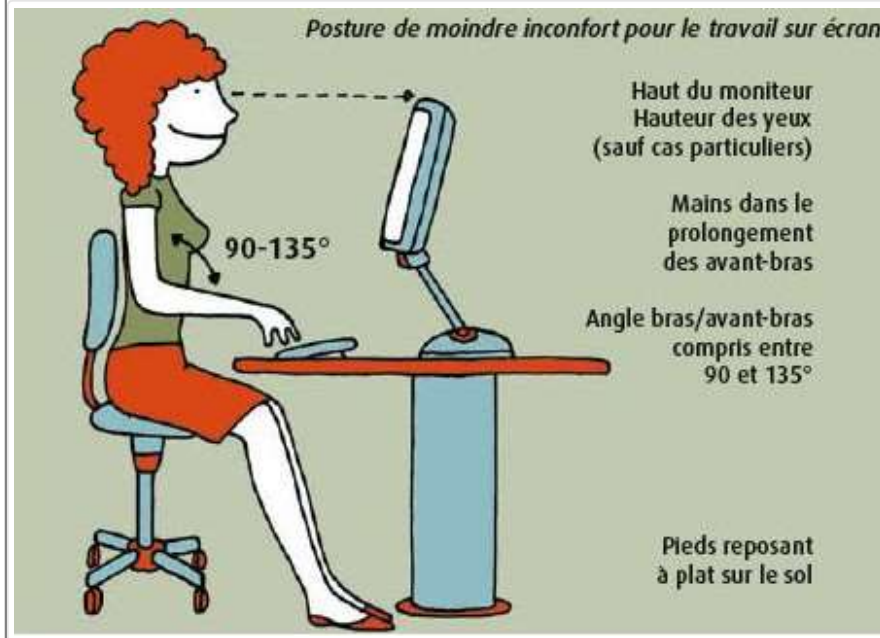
Posture de moindre inconfort pour le travail sur écran

Haut du moniteur
Hauteur des yeux
(sauf cas particuliers)

Mains dans le prolongement des avant-bras

Angle bras/avant-bras compris entre 90 et 135°

90-135°

Pieds reposant à plat sur le sol